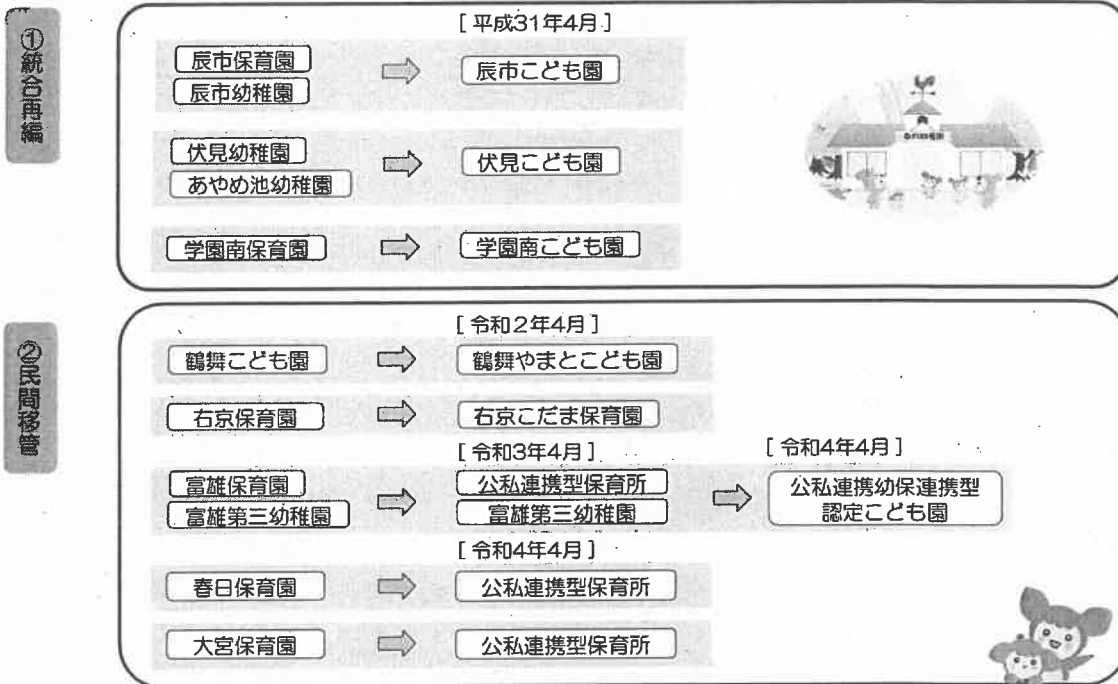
①統合再編

［平成31年4月］

辰市保育園
辰市幼稚園
辰市こども園

伏見幼稚園
あやめ池幼稚園
伏見こども園

学園南保育園
学園南こども園

②民間移管

［令和2年4月］

鶴舞こども園
鶴舞やまとこども園

右京保育園
右京こだま保育園

［令和3年4月］

富雄保育園
富雄第三幼稚園
公私連携型保育所
富雄第三幼稚園

［令和4年4月］

公私連携幼保連携型認定こども園

［令和4年4月］

春日保育園
公私連携型保育所

大宮保育園
公私連携型保育所